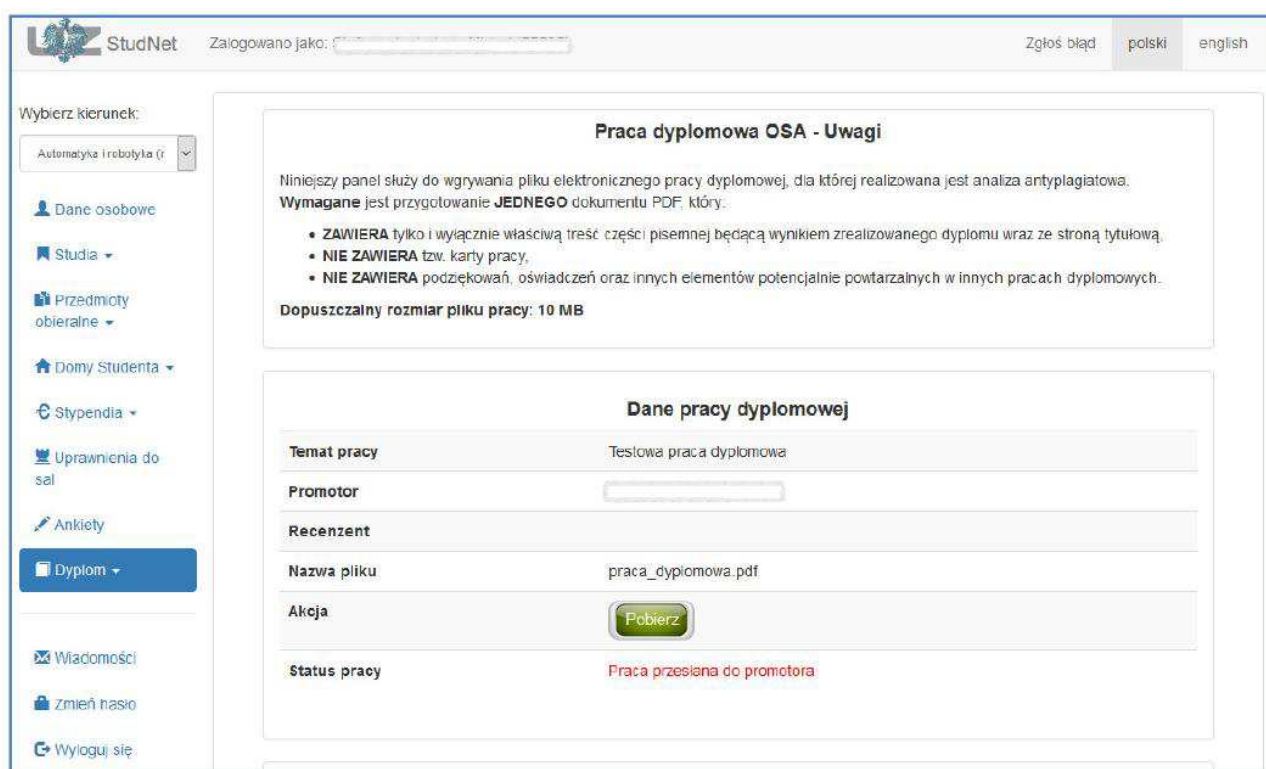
StudNet Zalogowano jako: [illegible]

Zgłoś błąd polski english

Wybierz kierunek:

Automatyka i robotyka (r

Dane osobowe

Studia

Przedmioty obieralne

Domy Studenta

Stypendia

Uprawnienia do sal

Ankiety

Dyplom

Wiadomości

Zmień hasło

Wyloguj się

Praca dyplomowa OSA - Uwagi

Niniejszy panel służy do wgrywania pliku elektronicznego pracy dyplomowej, dla której realizowana jest analiza antyplagiatowa. **Wymagane** jest przygotowanie **JEDNEGO** dokumentu PDF, który:

- **ZAWIERA** tylko i wyłącznie właściwą treść części pisemnej będącą wynikiem zrealizowanego dyplomu wraz ze stroną tytułową,
- **NIE ZAWIERA** tzw. karty pracy,
- **NIE ZAWIERA** podziękowań, oświadczeń oraz innych elementów potencjalnie powtarzalnych w innych pracach dyplomowych.

**Dopuszczalny rozmiar pliku pracy: 10 MB**

Dane pracy dyplomowej

| | |
|---|---|
| Temat pracy | Testowa praca dyplomowa |
| Promotor | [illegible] |
| Recenzent | |
| Nazwa pliku | praca_dyplomowa.pdf |
| Akcja | Pobierz |
| Status pracy | Praca przesłana do promotora |